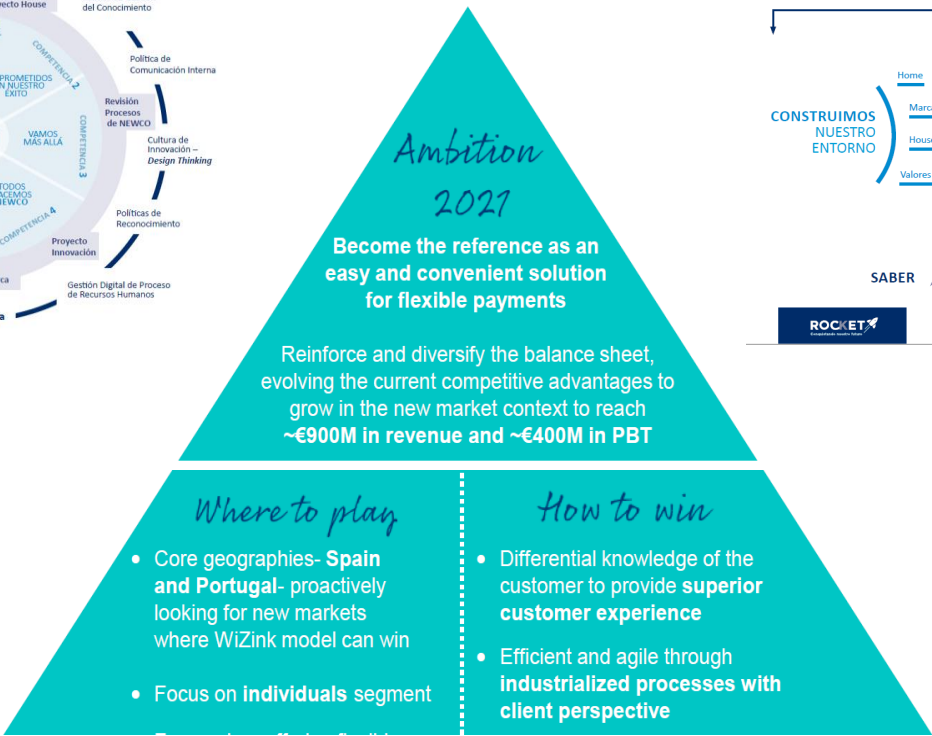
ecto House

del Conocimiento

COMPETENCIA 2

PROMETIDOS N NUESTRO ÉXITO

Política de Comunicación Interna

Revisión Procesos de NEWCO

VAMOS MÁS ALLÁ

COMPETENCIA 3

Cultura de Innovación – Design Thinking

TODOS ACEMOS NEWCO

COMPETENCIA 4

Políticas de Reconocimiento

Proyecto Innovación

ca

Gestión Digital de Proceso de Recursos Humanos

a

Home

CONSTRUIMOS NUESTRO ENTORNO

Marca

House

Valores

SABER

ROCKET

Ambition 2021

Become the reference as an easy and convenient solution for flexible payments

Reinforce and diversify the balance sheet, evolving the current competitive advantages to grow in the new market context to reach ~€900M in revenue and ~€400M in PBT

Where to play

• Core geographies- Spain and Portugal- proactively looking for new markets where WiZink model can win

• Focus on individuals segment

How to win

• Differential knowledge of the customer to provide superior customer experience

• Efficient and agile through industrialized processes with client perspective